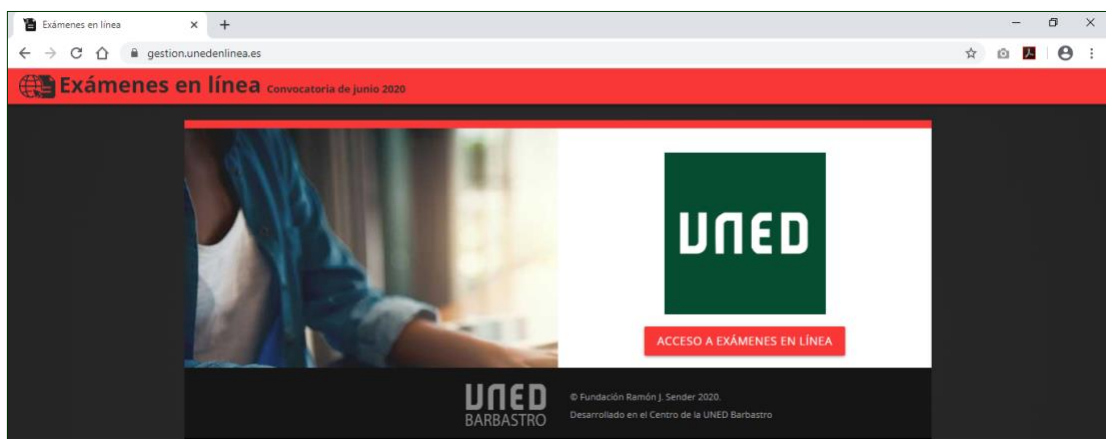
Exámenes en línea
gestion.unedenlinea.es
Exámenes en línea Convocatoria de junio 2020
UNED
ACCESO A EXÁMENES EN LÍNEA
UNED BARBASTRO
© Fundación Ramón J. Sender 2020.
Desarrollado en el Centro de la UNED Barbastro